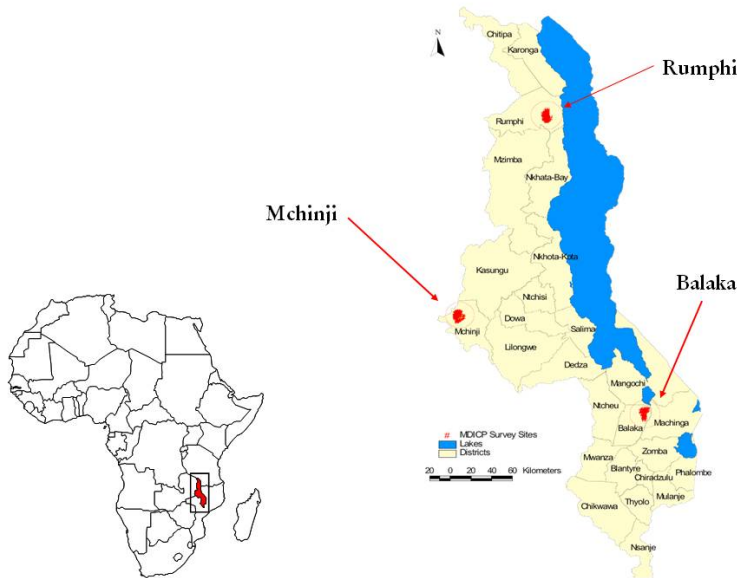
N

Chitipa

Karonga

Rumphi

Rumphi

Mzimba

Nkhata-Bay

Mchinji

Nkhota-Kota

Kasungu

Ntchisi

Balaka

Dowa

Mchinji

Salima

Lilongwe

Dedza

Mangochi

Ntcheu

Machinga

Balaka

# MDICP Survey Sites
Lakes
Districts

Mwanza

Zomba

20 0 20 40 60 Kilometers

Blantyre

Phalombe

Chiradzulu

Thyolo

Mulanje

Chikwawa

Nsanje